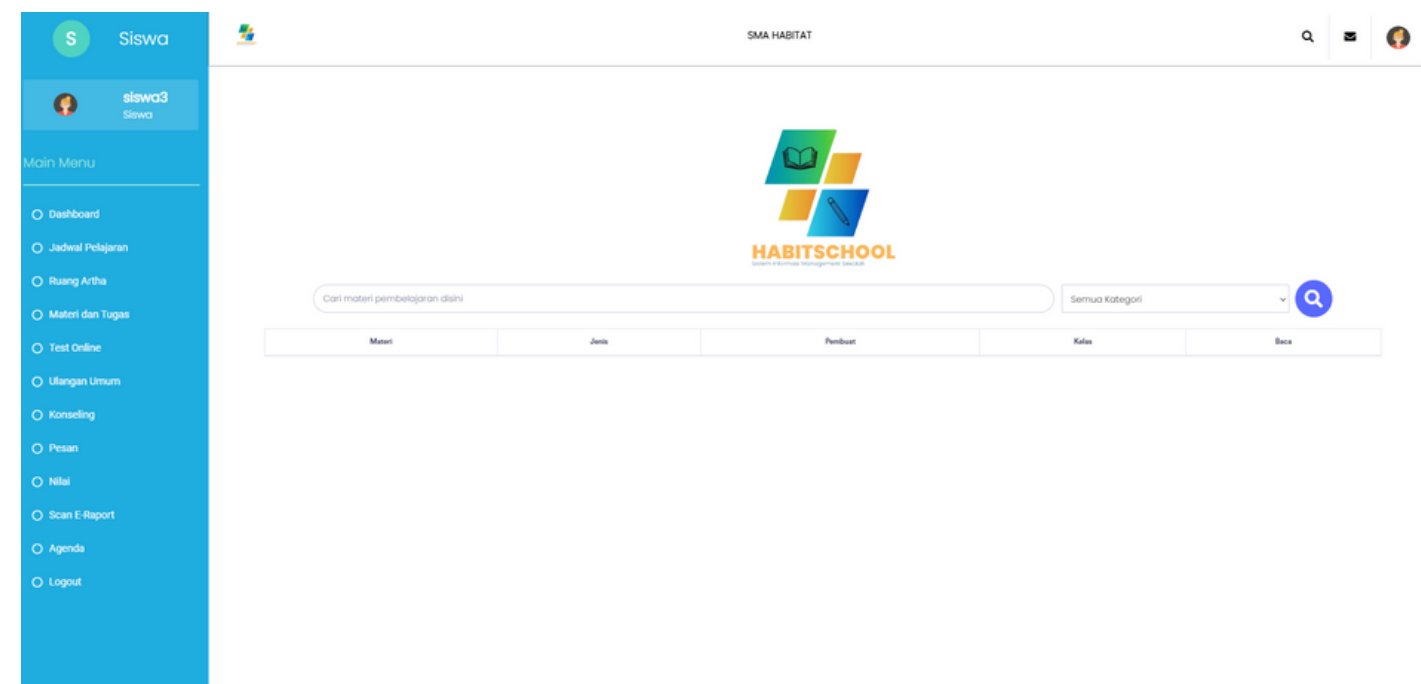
S Siswa

siswa3
Siswa

Main Menu

Dashboard
Jadwal Pelajaran
Ruang Artha
Materi dan Tugas
Test Online
Ulangan Umum
Konseling
Pesan
Nilai
Scan E-Raport
Agenda
Logout

SMA HABITAT

HABITSCHOOL
Sistem Informasi Management Sekolah

Cari materi pembelajaran disini

Semua Kategori

| Materi | Jenis | Pembuat | Kelas | Baca |
|---|---|---|---|---|